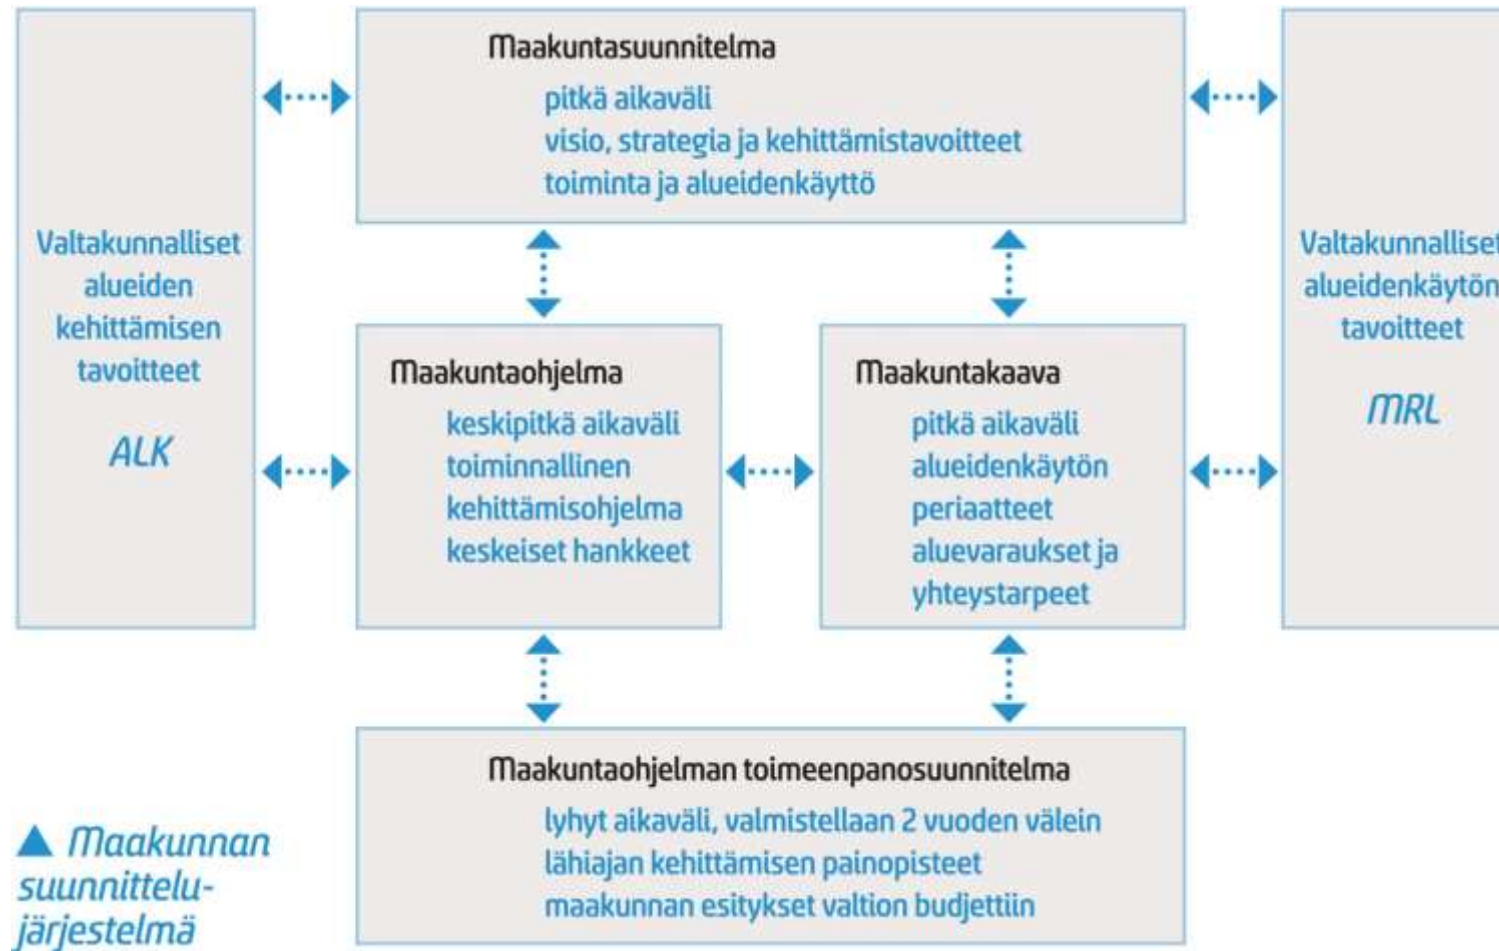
Valtakunnalliset alueiden kehittämisen tavoitteet

ALK

Maakuntasuunnitelma

pitkä aikaväli
visio, strategia ja kehittämistavoitteet
toiminta ja alueidenkäyttö

Valtakunnalliset alueidenkäytön tavoitteet

MRL

Maakuntaohjelma

keskipitkä aikaväli
toiminnallinen kehittämisohjelma
keskeiset hankkeet

Maakuntakaava

pitkä aikaväli
alueidenkäytön periaatteet
aluevaraukset ja yhteystarpeet

Maakuntaohjelman toimeenpanosuunnitelma

lyhyt aikaväli, valmistellaan 2 vuoden välein
lähiajan kehittämisen painopisteet
maakunnan esitykset valtion budjettiin

▲ Maakunnan suunnittelujärjestelmä